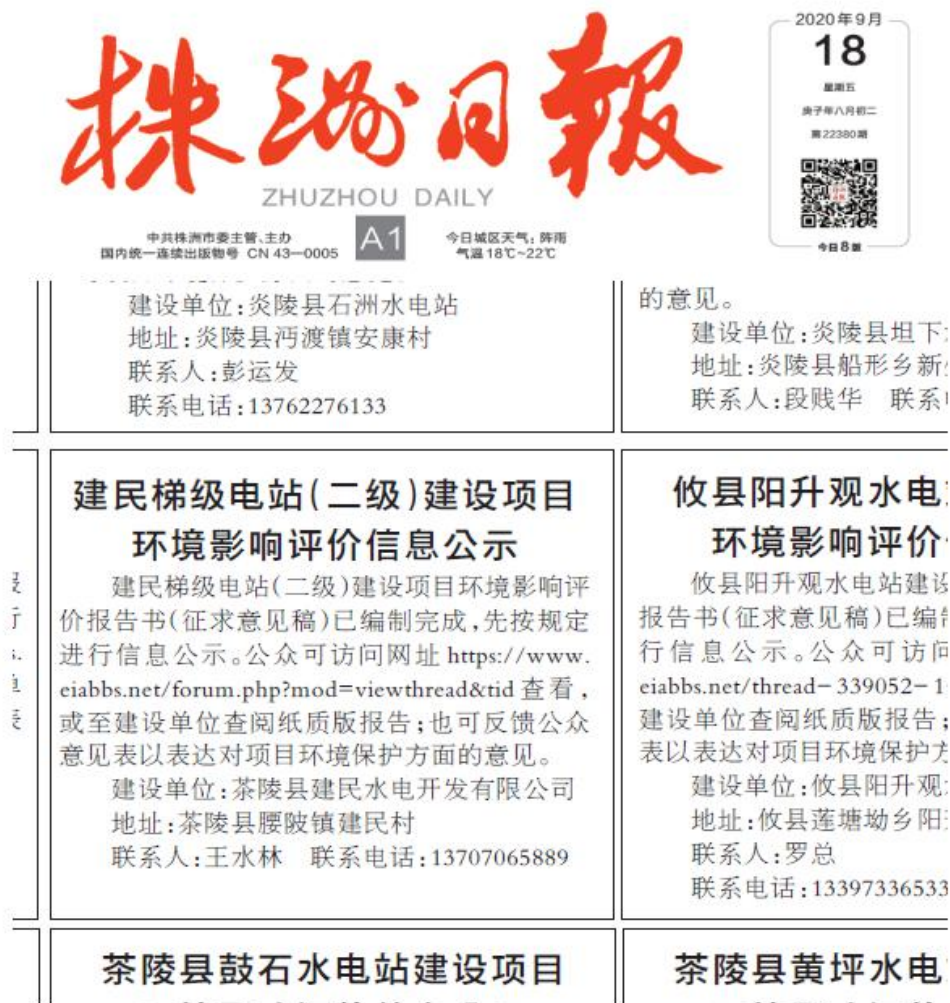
株洲日報
ZHUZHOU DAILY

中共株洲市委主管、主办
国内统一连续出版物号 CN 43—0005

A1

今日城区天气：阵雨
气温 18℃~22℃

2020年9月
18
星期五
庚子年八月初二
第22380期
今日8版

建设单位：炎陵县石洲水电站
地址：炎陵县沔渡镇安康村
联系人：彭运发
联系电话：13762276133

的意见。
建设单位：炎陵县坦下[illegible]
地址：炎陵县船形乡新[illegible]
联系人：段贱华 联系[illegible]

建民梯级电站（二级）建设项目
环境影响评价信息公示

建民梯级电站（二级）建设项目环境影响评价报告书（征求意见稿）已编制完成，先按规定进行信息公示。公众可访问网址 https://www.eiabbs.net/forum.php?mod=viewthread&tid 查看，或至建设单位查阅纸质版报告；也可反馈公众意见表以表达对项目环境保护方面的意见。
建设单位：茶陵县建民水电开发有限公司
地址：茶陵县腰陂镇建民村
联系人：王水林 联系电话：13707065889

攸县阳升观水电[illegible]
环境影响评价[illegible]

攸县阳升观水电站建设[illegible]报告书（征求意见稿）已编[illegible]行信息公示。公众可访问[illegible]eiabbs.net/thread－339052－1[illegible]建设单位查阅纸质版报告；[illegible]表以表达对项目环境保护方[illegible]
建设单位：攸县阳升观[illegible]
地址：攸县莲塘坳乡阳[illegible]
联系人：罗总
联系电话：1339733653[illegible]

茶陵县鼓石水电站建设项目

茶陵县黄坪水电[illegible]